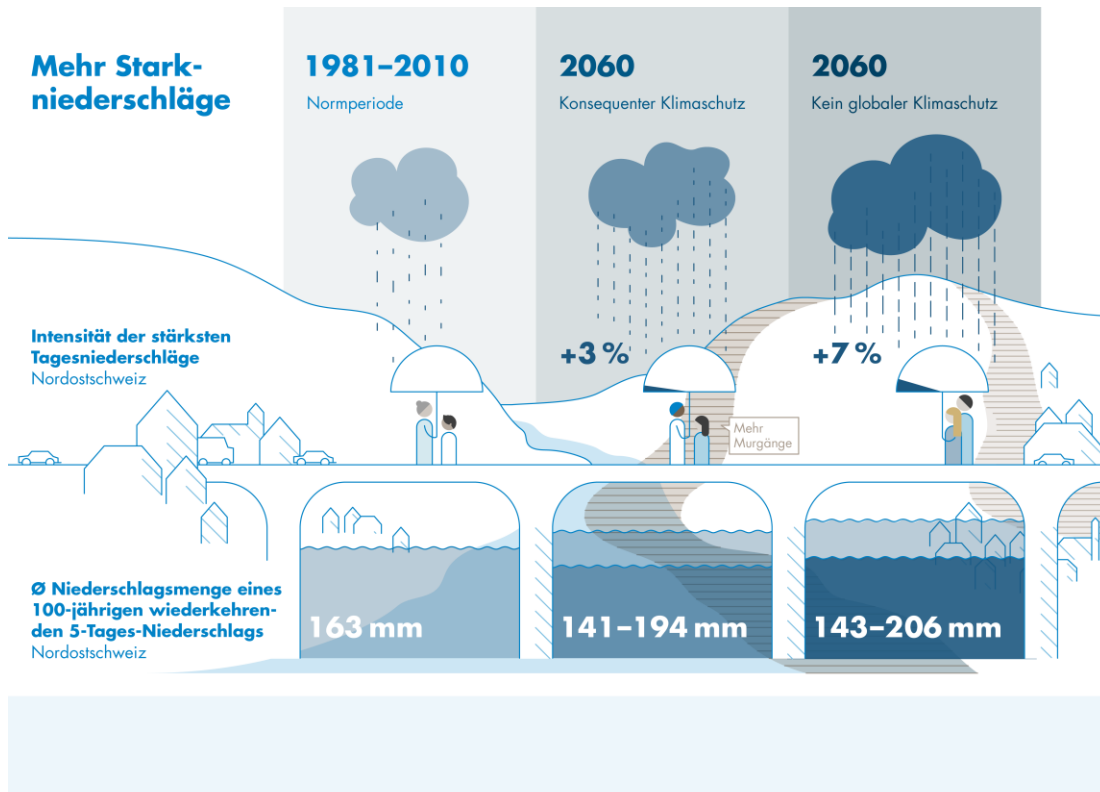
Mehr Starkniederschläge

1981–2010
Normperiode

2060
Konsequenter Klimaschutz

2060
Kein globaler Klimaschutz

Intensität der stärksten Tagesniederschläge
Nordostschweiz

+3 %

+7 %

Mehr Murgänge

Ø Niederschlagsmenge eines 100-jährigen wiederkehrenden 5-Tages-Niederschlags
Nordostschweiz

163 mm

141–194 mm

143–206 mm